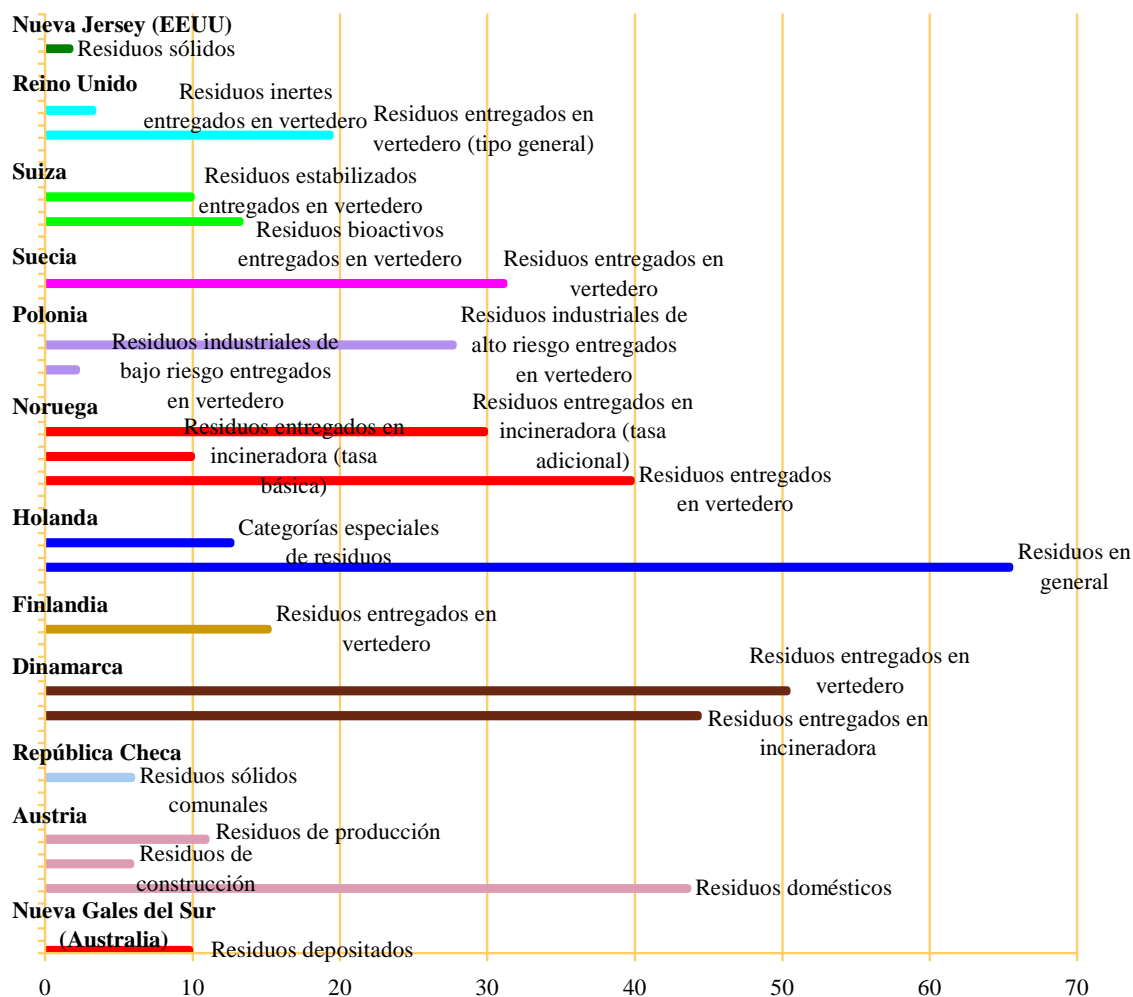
Nueva Jersey (EEUU)
Residuos sólidos
Reino Unido
Residuos inertes entregados en vertedero
Residuos entregados en vertedero (tipo general)
Suiza
Residuos estabilizados entregados en vertedero
Residuos bioactivos entregados en vertedero
Suecia
Residuos entregados en vertedero
Polonia
Residuos industriales de bajo riesgo entregados en vertedero
Residuos industriales de alto riesgo entregados en vertedero
Noruega
Residuos entregados en incineradora (tasa adicional)
Residuos entregados en incineradora (tasa básica)
Residuos entregados en vertedero
Holanda
Categorías especiales de residuos
Residuos en general
Finlandia
Residuos entregados en vertedero
Dinamarca
Residuos entregados en vertedero
Residuos entregados en incineradora
República Checa
Residuos sólidos comunales
Austria
Residuos de producción
Residuos de construcción
Residuos domésticos
Nueva Gales del Sur (Australia)
Residuos depositados

0 10 20 30 40 50 60 70